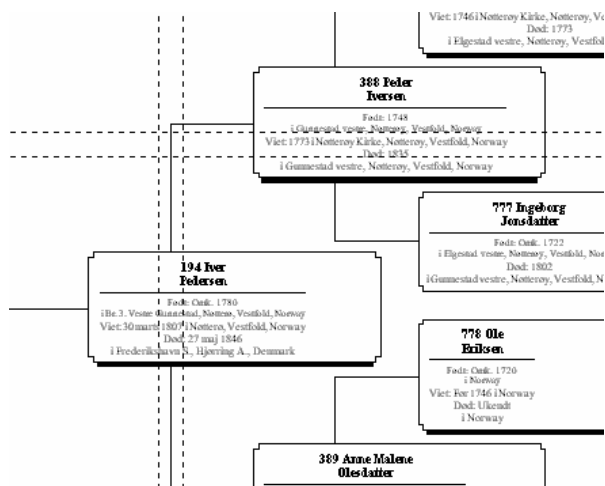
Viet: 1746 i Nøtterøy Kirke, Nøtterøy, Ve
Død: 1773
i Elgestad vestre, Nøtterøy, Vestfol

388 Peder
Iversen

Født: 1748
i Gunnestad vestre, Nøtterøy, Vestfold, Norway
Viet: 1773 i Nøtterøy Kirke, Nøtterøy, Vestfold, Norway
Død: 1815
i Gunnestad vestre, Nøtterøy, Vestfold, Norway

777 Ingeborg
Jonsdatter

Født: Omk. 1722
i Elgestad vestre, Nøtterøy, Vestfold, No
Død: 1802
i Gunnestad vestre, Nøtterøy, Vestfold, No

194 Iver
Pedersen

Født: Omk. 1780
i Bc.3. Vestre Gunnestad, Nøtterø, Vestfold, Norway
Viet: 30 mars 1807 i Nøtterø, Vestfold, Norway
Død: 27 maj 1846
i Frederikshavn S., Hjørring A., Denmark

778 Ole
Eriksen

Født: Omk. 1720
i Norway
Viet: Før 1746 i Norway
Død: Ukendt
i Norway

389 Anne Malene
Olesdatter